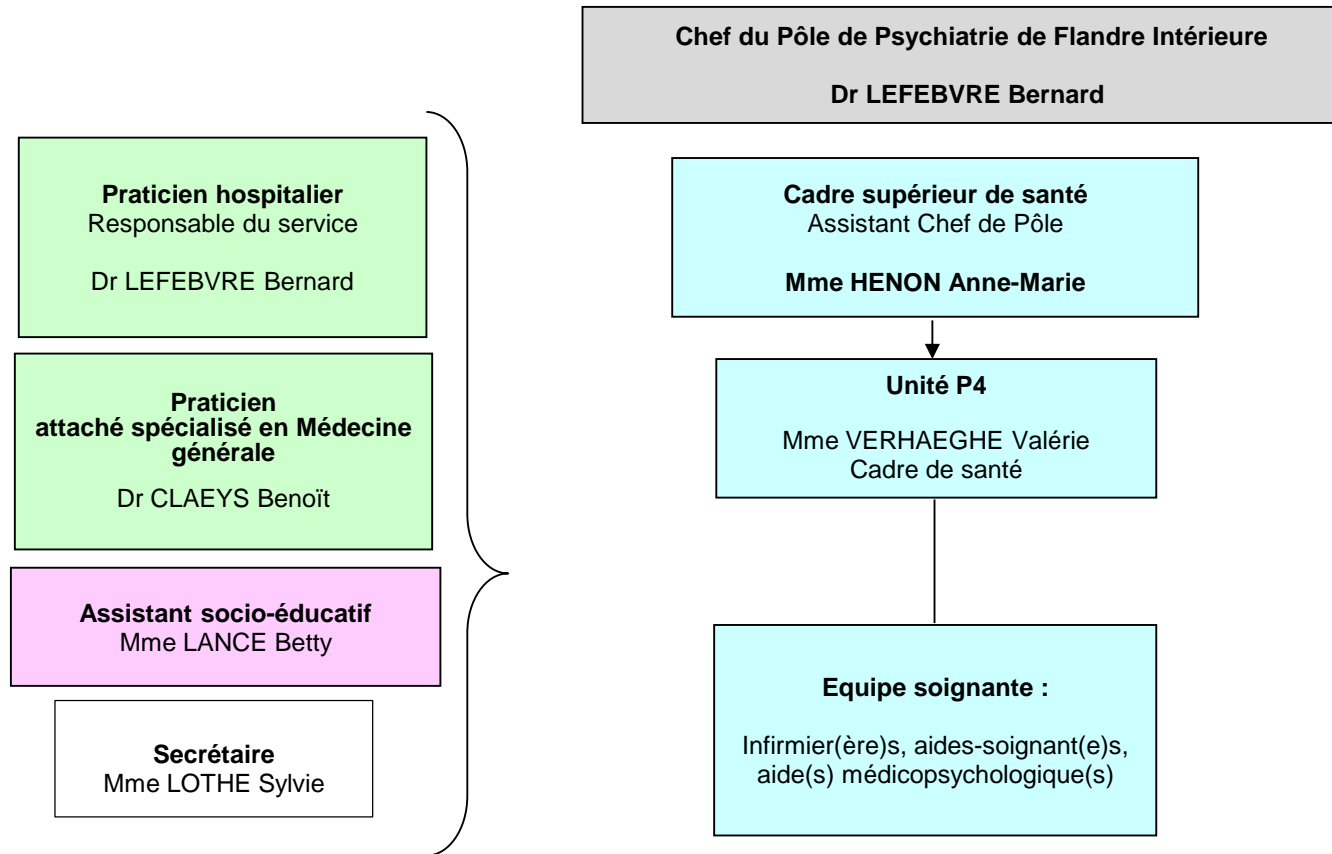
Chef du Pôle de Psychiatrie de Flandre Intérieure

Dr LEFEBVRE Bernard

Praticien hospitalier
Responsable du service

Dr LEFEBVRE Bernard

Praticien
attaché spécialisé en Médecine générale

Dr CLAEYS Benoït

Assistant socio-éducatif
Mme LANCE Betty

Secrétaire
Mme LOTHE Sylvie

Cadre supérieur de santé
Assistant Chef de Pôle

Mme HENON Anne-Marie

Unité P4

Mme VERHAEGHE Valérie
Cadre de santé

Equipe soignante :

Infirmier(ère)s, aides-soignant(e)s, aide(s) médicopsychologique(s)